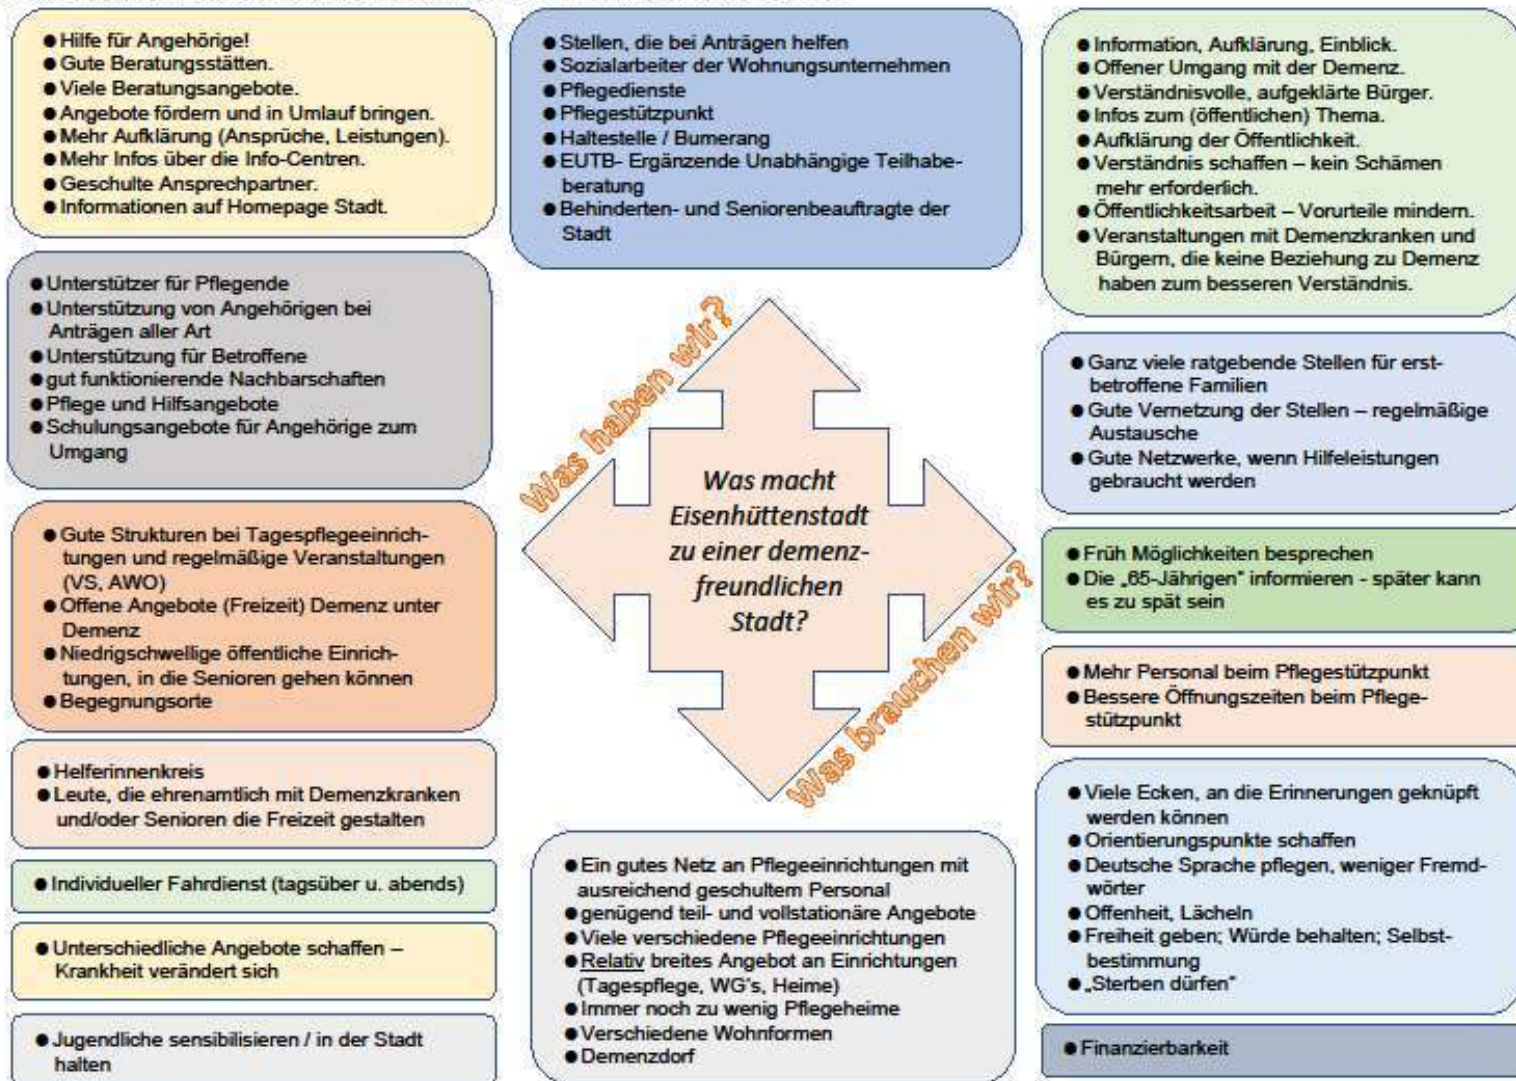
● Hilfe für Angehörige!
● Gute Beratungsstätten.
● Viele Beratungsangebote.
● Angebote fördern und in Umlauf bringen.
● Mehr Aufklärung (Ansprüche, Leistungen).
● Mehr Infos über die Info-Centren.
● Geschulte Ansprechpartner.
● Informationen auf Homepage Stadt.

● Stellen, die bei Anträgen helfen
● Sozialarbeiter der Wohnungsunternehmen
● Pflegedienste
● Pflegestützpunkt
● Haltestelle / Bumerang
● EUTB- Ergänzende Unabhängige Teilhabeberatung
● Behinderten- und Seniorenbeauftragte der Stadt

● Information, Aufklärung, Einblick.
● Offener Umgang mit der Demenz.
● Verständnisvolle, aufgeklärte Bürger.
● Infos zum (öffentlichen) Thema.
● Aufklärung der Öffentlichkeit.
● Verständnis schaffen – kein Schämen mehr erforderlich.
● Öffentlichkeitsarbeit – Vorurteile mindern.
● Veranstaltungen mit Demenzkranken und Bürgern, die keine Beziehung zu Demenz haben zum besseren Verständnis.

● Unterstützer für Pflegende
● Unterstützung von Angehörigen bei Anträgen aller Art
● Unterstützung für Betroffene
● gut funktionierende Nachbarschaften
● Pflege und Hilfsangebote
● Schulungsangebote für Angehörige zum Umgang

Was haben wir?

Was macht Eisenhüttenstadt zu einer demenzfreundlichen Stadt?

Was brauchen wir?

● Ganz viele ratgebende Stellen für erstbetroffene Familien
● Gute Vernetzung der Stellen – regelmäßige Austausche
● Gute Netzwerke, wenn Hilfeleistungen gebraucht werden

● Gute Strukturen bei Tagespflegeeinrichtungen und regelmäßige Veranstaltungen (VS, AWO)
● Offene Angebote (Freizeit) Demenz unter Demenz
● Niedrigschwellige öffentliche Einrichtungen, in die Senioren gehen können
● Begegnungsorte

● Früh Möglichkeiten besprechen
● Die „65-Jährigen" informieren - später kann es zu spät sein

● Mehr Personal beim Pflegestützpunkt
● Bessere Öffnungszeiten beim Pflegestützpunkt

● Helferinnenkreis
● Leute, die ehrenamtlich mit Demenzkranken und/oder Senioren die Freizeit gestalten

● Individueller Fahrdienst (tagsüber u. abends)

● Unterschiedliche Angebote schaffen – Krankheit verändert sich

● Jugendliche sensibilisieren / in der Stadt halten

● Ein gutes Netz an Pflegeeinrichtungen mit ausreichend geschultem Personal
● genügend teil- und vollstationäre Angebote
● Viele verschiedene Pflegeeinrichtungen
● Relativ breites Angebot an Einrichtungen (Tagespflege, WG's, Heime)
● Immer noch zu wenig Pflegeheime
● Verschiedene Wohnformen
● Demenzdorf

● Viele Ecken, an die Erinnerungen geknüpft werden können
● Orientierungspunkte schaffen
● Deutsche Sprache pflegen, weniger Fremdwörter
● Offenheit, Lächeln
● Freiheit geben; Würde behalten; Selbstbestimmung
● „Sterben dürfen"

● Finanzierbarkeit